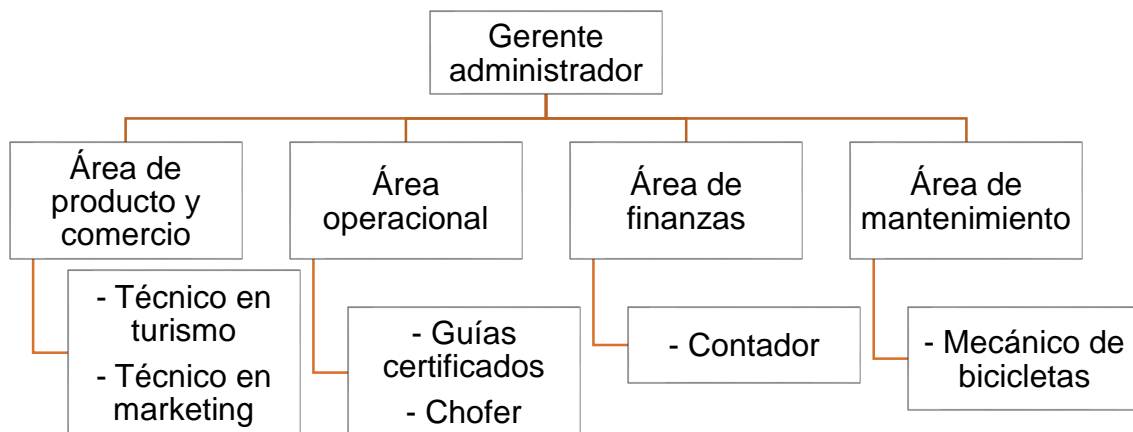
Gerente administrador

Área de producto y comercio

- Técnico en turismo
- Técnico en marketing

Área operacional

- Guías certificados
- Chofer

Área de finanzas

- Contador

Área de mantenimiento

- Mecánico de bicicletas